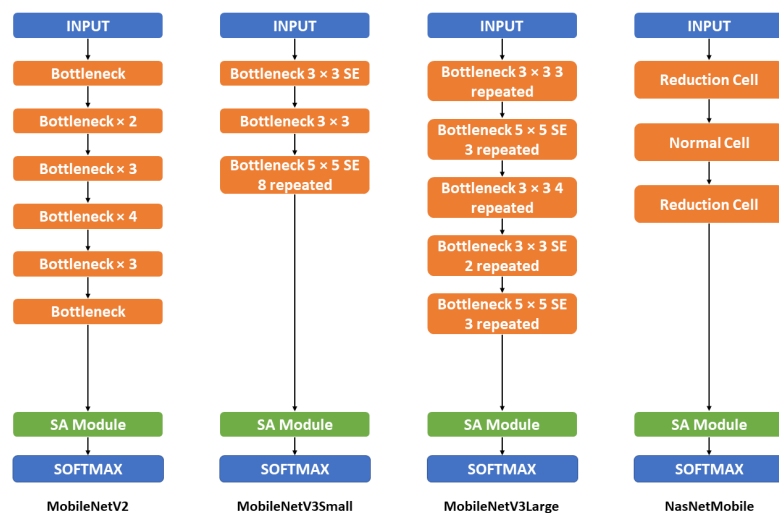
INPUT

Bottleneck

Bottleneck × 2

Bottleneck × 3

Bottleneck × 4

Bottleneck × 3

Bottleneck

SA Module

SOFTMAX

MobileNetV2

INPUT

Bottleneck 3 × 3 SE

Bottleneck 3 × 3

Bottleneck 5 × 5 SE 8 repeated

SA Module

SOFTMAX

MobileNetV3Small

INPUT

Bottleneck 3 × 3 3 repeated

Bottleneck 5 × 5 SE 3 repeated

Bottleneck 3 × 3 4 repeated

Bottleneck 3 × 3 SE 2 repeated

Bottleneck 5 × 5 SE 3 repeated

SA Module

SOFTMAX

MobileNetV3Large

INPUT

Reduction Cell

Normal Cell

Reduction Cell

SA Module

SOFTMAX

NasNetMobile